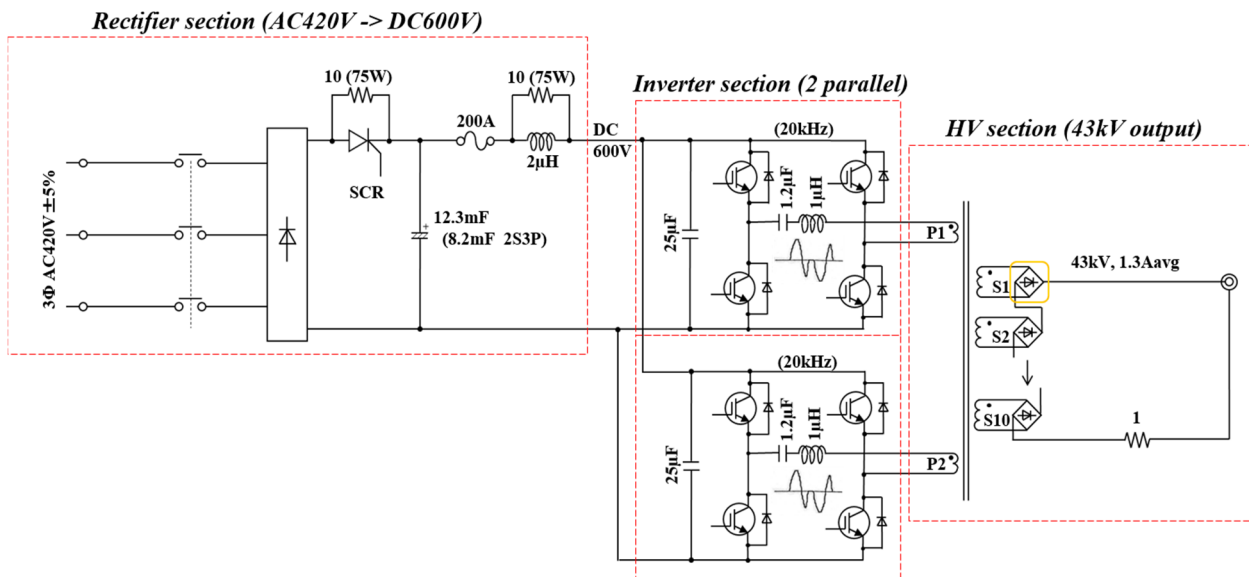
Rectifier section (AC420V -> DC600V)

10 (75W)

10 (75W)

200A

2μH

DC 600V

SCR

3Φ AC420V ±5%

12.3mF (8.2mF 2S3P)

Inverter section (2 parallel)

(20kHz)

25μF

1.2μF

1μH

P1

(20kHz)

25μF

1.2μF

1μH

P2

HV section (43kV output)

43kV, 1.3Aavg

S1

S2

S10

1